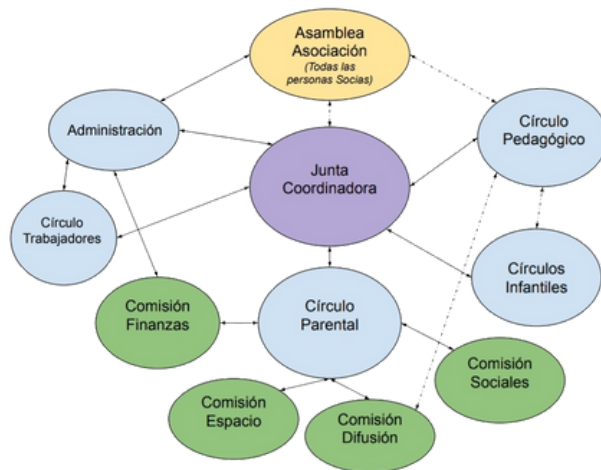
Asamblea Asociación
(Todas las personas Socias)

Administración

Círculo Pedagógico

Junta Coordinadora

Círculo Trabajadores

Círculos Infantiles

Comisión Finanzas

Círculo Parental

Comisión Sociales

Comisión Espacio

Comisión Difusión